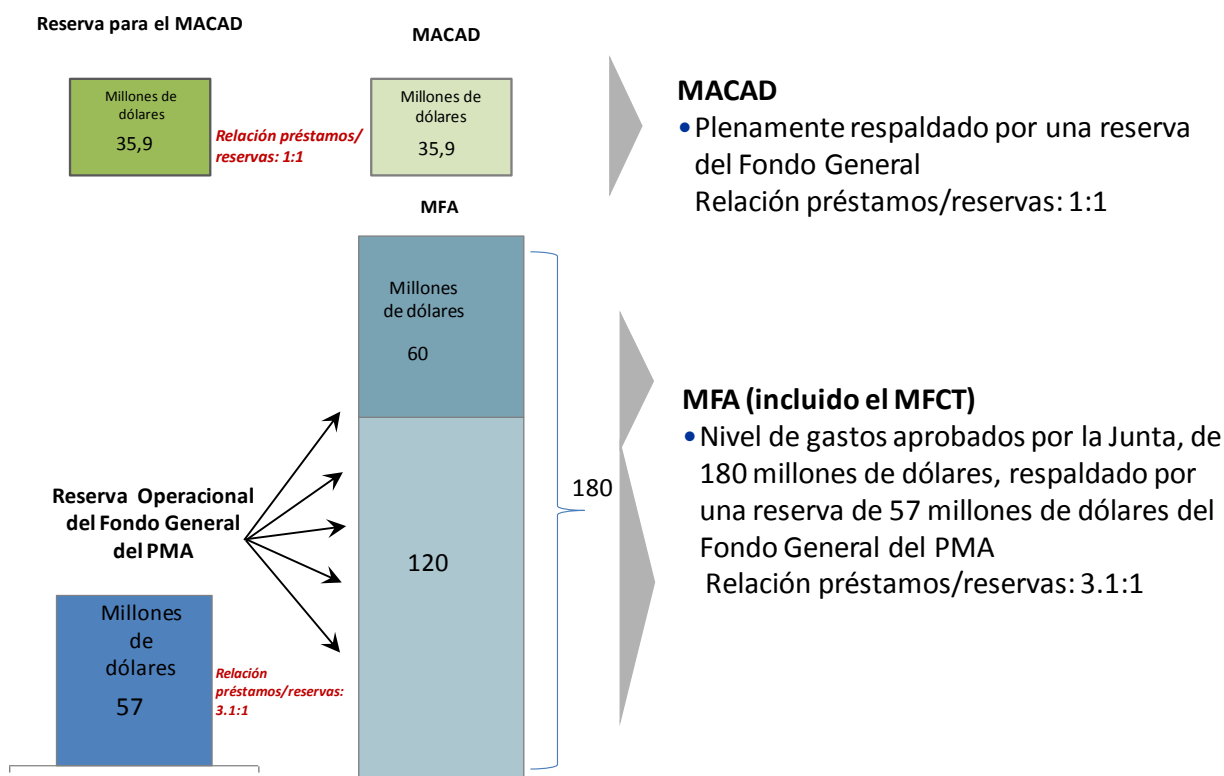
Reserva para el MACAD

MACAD

Millones de dólares
35,9

Relación préstamos/ reservas: 1:1

Millones de dólares
35,9

MACAD
• Plenamente respaldado por una reserva del Fondo General
Relación préstamos/reservas: 1:1

MFA

Millones de dólares
60

120

180

Reserva Operacional del Fondo General del PMA

Millones de dólares
57

Relación préstamos/reservas: 3.1:1

MFA (incluido el MFCT)
• Nivel de gastos aprobados por la Junta, de 180 millones de dólares, respaldado por una reserva de 57 millones de dólares del Fondo General del PMA
Relación préstamos/reservas: 3.1:1